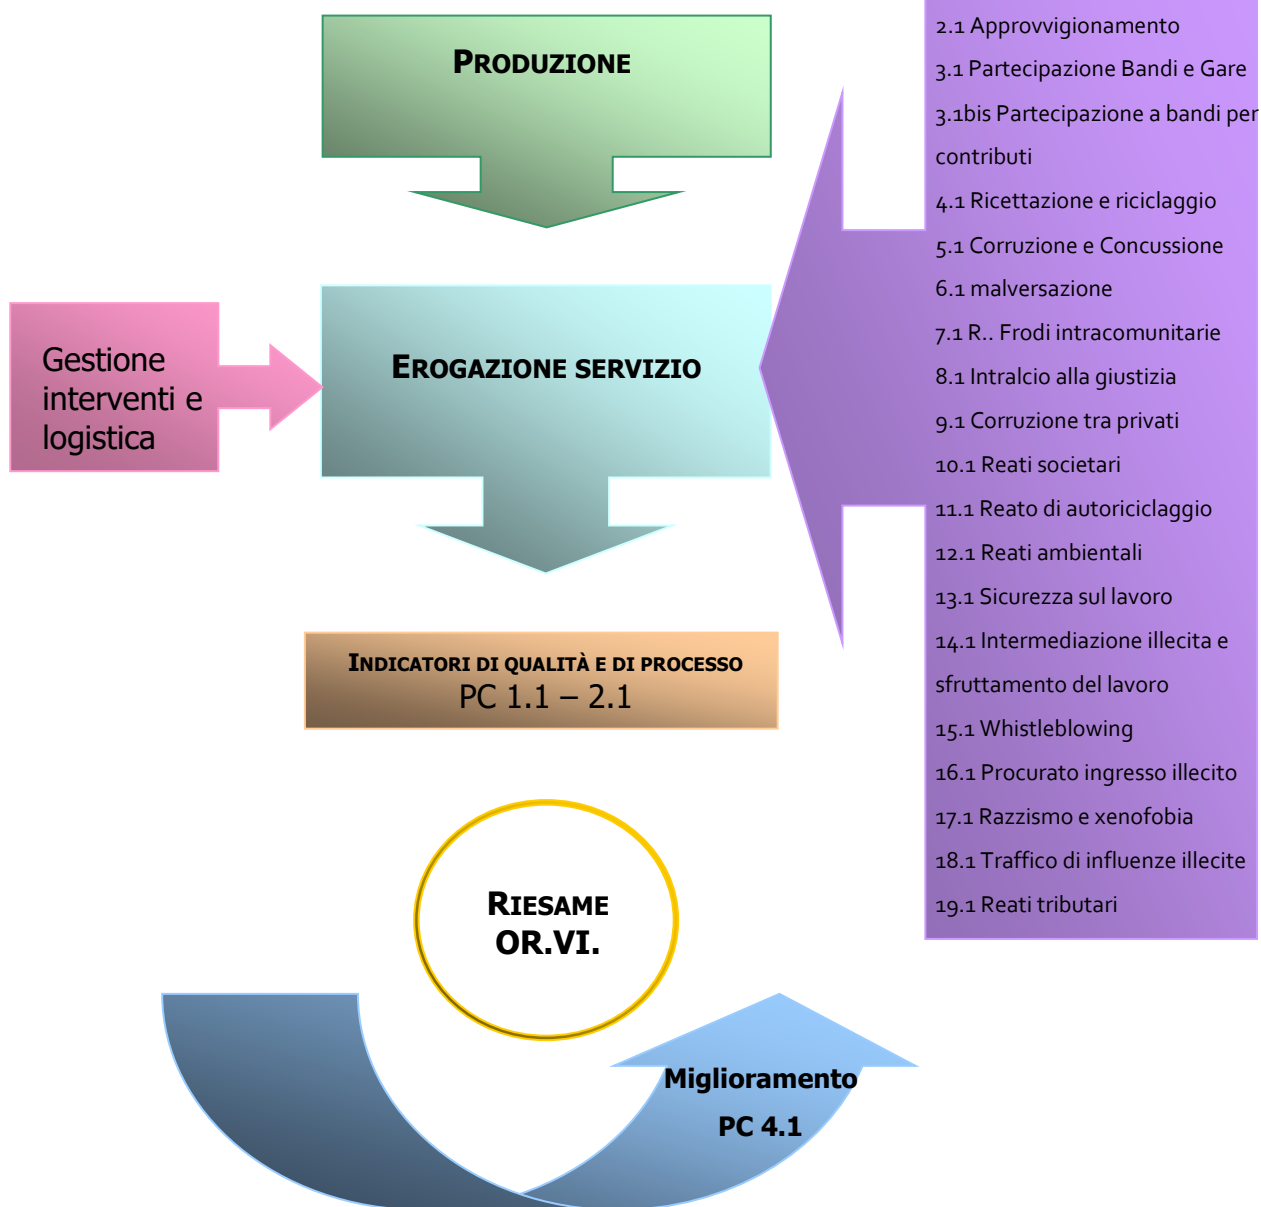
PRODUZIONE

Gestione interventi e logistica

EROGAZIONE SERVIZIO

2.1 Approvvigionamento
3.1 Partecipazione Bandi e Gare
3.1bis Partecipazione a bandi per contributi
4.1 Ricettazione e riciclaggio
5.1 Corruzione e Concussione
6.1 malversazione
7.1 R.. Frodi intracomunitarie
8.1 Intralcio alla giustizia
9.1 Corruzione tra privati
10.1 Reati societari
11.1 Reato di autoriciclaggio
12.1 Reati ambientali
13.1 Sicurezza sul lavoro
14.1 Intermediazione illecita e sfruttamento del lavoro
15.1 Whistleblowing
16.1 Procurato ingresso illecito
17.1 Razzismo e xenofobia
18.1 Traffico di influenze illecite
19.1 Reati tributari

INDICATORI DI QUALITÀ E DI PROCESSO
PC 1.1 – 2.1

RIESAME
OR.VI.

Miglioramento
PC 4.1